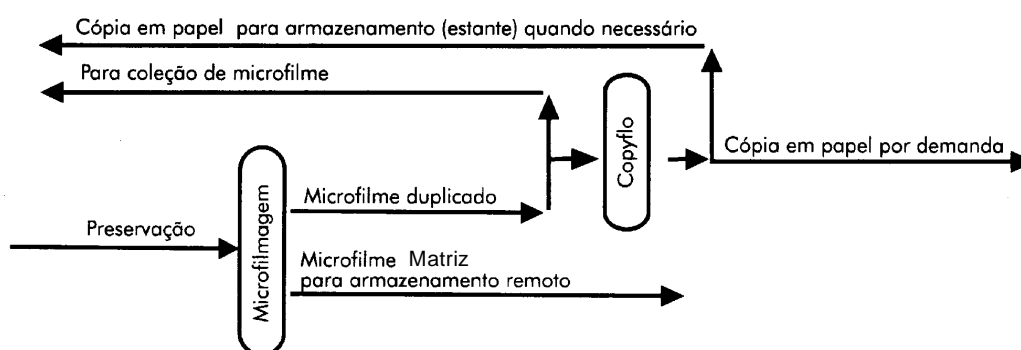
Cópia em papel para armazenamento (estante) quando necessário

Para coleção de microfilme

Copyflo

Cópia em papel por demanda

Microfilmagem

Microfilme duplicado

Preservação

Microfilme Matriz
para armazenamento remoto